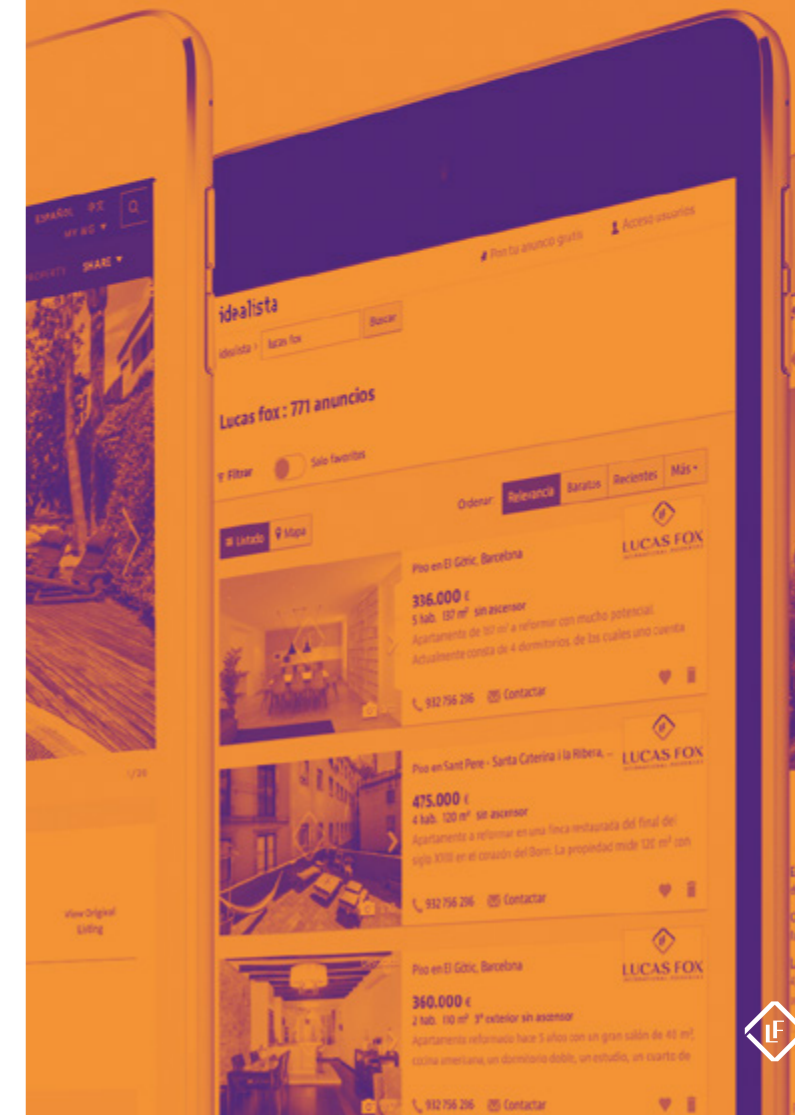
ESPAÑOL 中文
MY WG ▾
SHARE ▾

1/20

View Original Listing

Pon tu anuncio gratis
Acceso usuarios

idealista
idealista > lucas fox
Buscar

Lucas fox : 771 anuncios

Filtrar
Solo favoritos

Ordenar: Relevancia Baratos Recientes Más

Listado Mapa

Piso en El Gòtic, Barcelona
LUCAS FOX
336.000 €
5 hab. 137 m² sin ascensor
Apartamento de 137 m² a reformar con mucho potencial. Actualmente consta de 4 dormitorios, de los cuales uno cuenta
932 756 216 Contactar

Piso en Sant Pere - Santa Caterina i la Ribera, ...
LUCAS FOX
475.000 €
4 hab. 120 m² sin ascensor
Apartamento a reformar en una finca restaurada del final del siglo XVIII en el corazón del Born. La propiedad mide 120 m² con
932 756 216 Contactar

Piso en El Gòtic, Barcelona
LUCAS FOX
360.000 €
2 hab. 110 m² 3ª exterior sin ascensor
Apartamento reformado hace 5 años con un gran salón de 45 m², cocina americana, un dormitorio doble, un estudio, un cuarto de
932 756 216 Contactar

LF